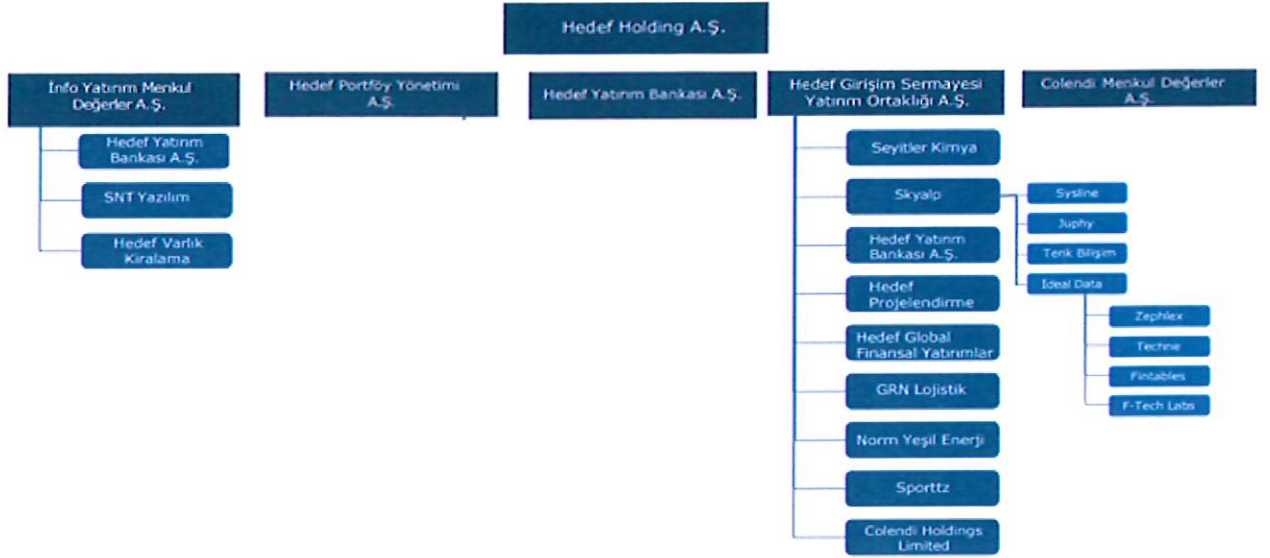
Hedef Holding A.Ş.

İnfo Yatırım Menkul Değerler A.Ş.

Hedef Yatırım Bankası A.Ş.

SNT Yazılım

Hedef Varlık Kiralama

Hedef Portföy Yönetimi A.Ş.

Hedef Yatırım Bankası A.Ş.

Hedef Girişim Sermayesi Yatırım Ortaklığı A.Ş.

Seyitler Kimya

Skyalp

Sysline

Juphy

Tenk Bilişim

Ideal Data

Zephlex

Techne

Fintables

F-Tech Labs

Hedef Yatırım Bankası A.Ş.

Hedef Projelendirme

Hedef Global Finansal Yatırımlar

GRN Lojistik

Norm Yeşil Enerji

Sporttz

Colendi Holdings Limited

Colendi Menkul Değerler A.Ş.